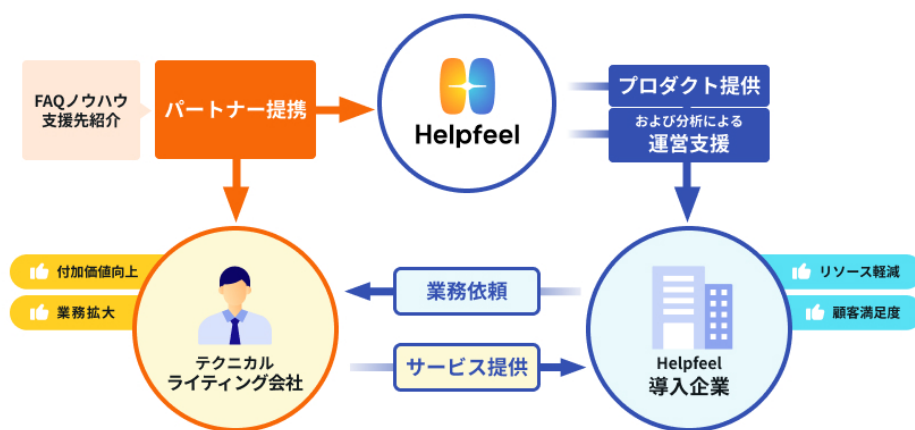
FAQノウハウ
支援先紹介

パートナー提携

Helpfeel

プロダクト提供

および分析による
運営支援

付加価値向上

業務拡大

テクニカル
ライティング会社

業務依頼

サービス提供

リソース軽減

顧客満足度

Helpfeel
導入企業